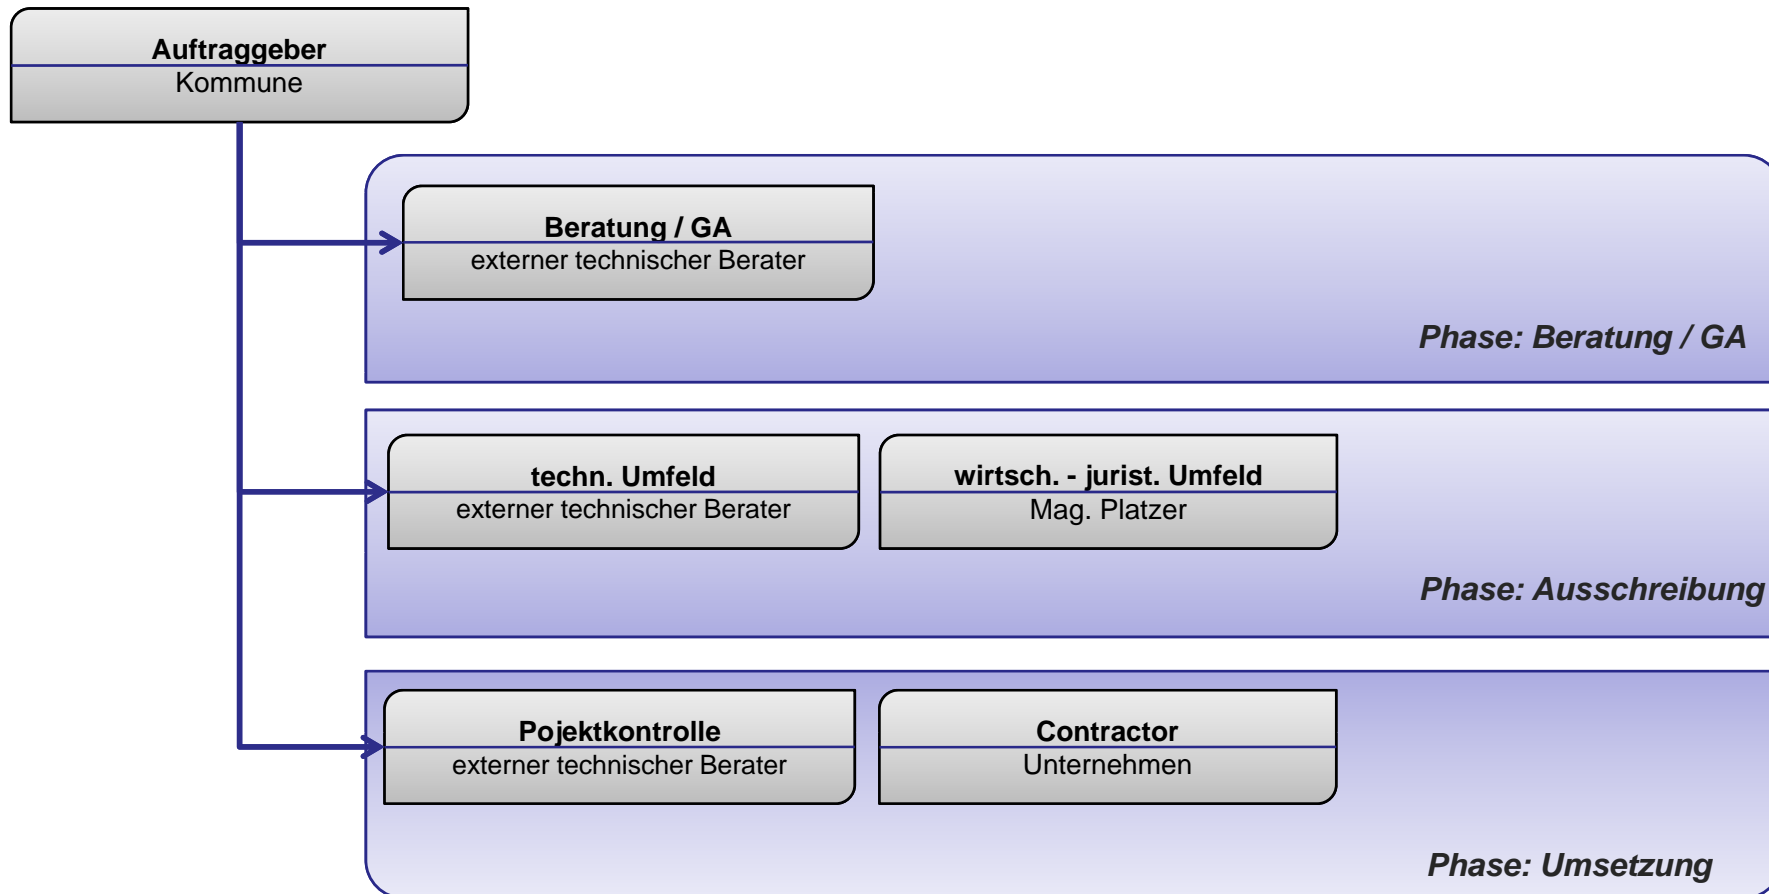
Auftraggeber
Kommune

Beratung / GA
externer technischer Berater

Phase: Beratung / GA

techn. Umfeld
externer technischer Berater

wirtsch. - jurist. Umfeld
Mag. Platzer

Phase: Ausschreibung

Pojektkontrolle
externer technischer Berater

Contractor
Unternehmen

Phase: Umsetzung